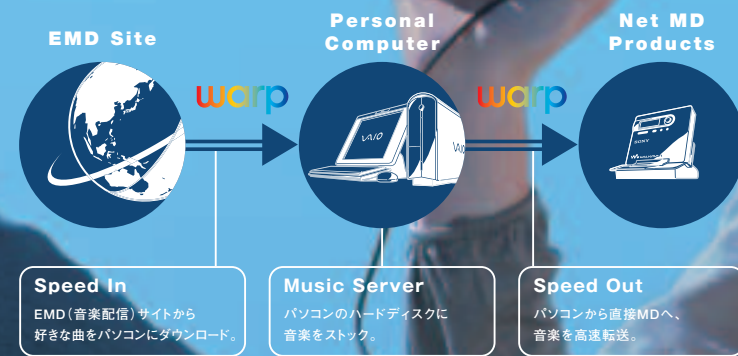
EMD Site

warp

Personal Computer

VAIO

VAIO

warp

Net MD Products

SONY

WALKMAN

Speed In

EMD(音楽配信)サイトから好きな曲をパソコンにダウンロード。

Music Server

パソコンのハードディスクに音楽をストック。

Speed Out

パソコンから直接MDへ、音楽を高速転送。